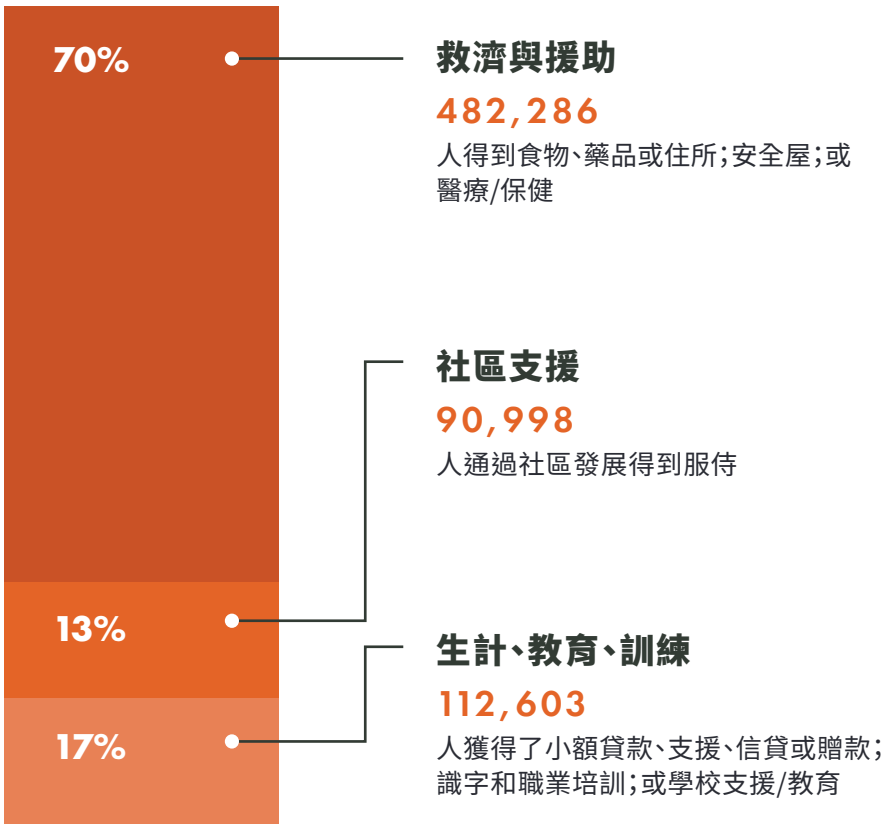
70%

13%

17%

救濟與援助

482,286

人得到食物、藥品或住所;安全屋;或醫療/保健

社區支援

90,998

人通過社區發展得到服侍

生計、教育、訓練

112,603

人獲得了小額貸款、支援、信貸或贈款;識字和職業培訓;或學校支援/教育